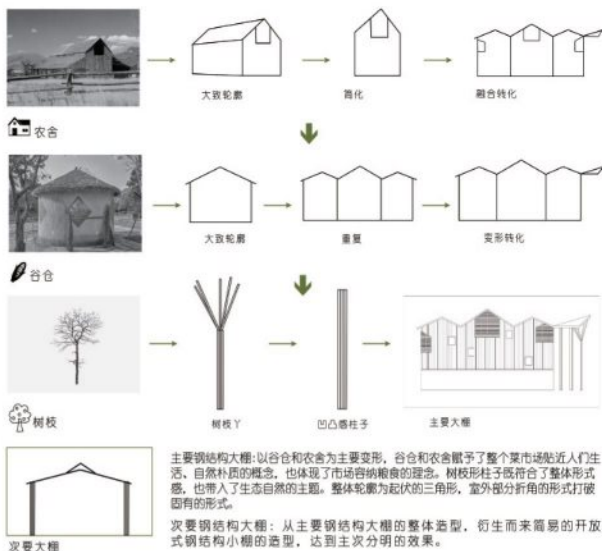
大致轮廓

简化

融合转化

农舍

大致轮廓

重复

变形转化

谷仓

树枝丫

凹凸感柱子

主要大棚

树枝

主要钢结构大棚：以谷仓和农舍为主要变形，谷仓和农舍赋予了整个菜市场贴近人们生活、自然朴质的概念，也体现了市场容纳粮食的理念。树枝形柱子既符合了整体形式感，也带入了生态自然的主题。整体轮廓为起伏的三角形，室外部分折角的形式打破固有的形式。

次要钢结构大棚：从主要钢结构大棚的整体造型，衍生而来简易的开放式钢结构小棚的造型，达到主次分明的效果。

次要大棚